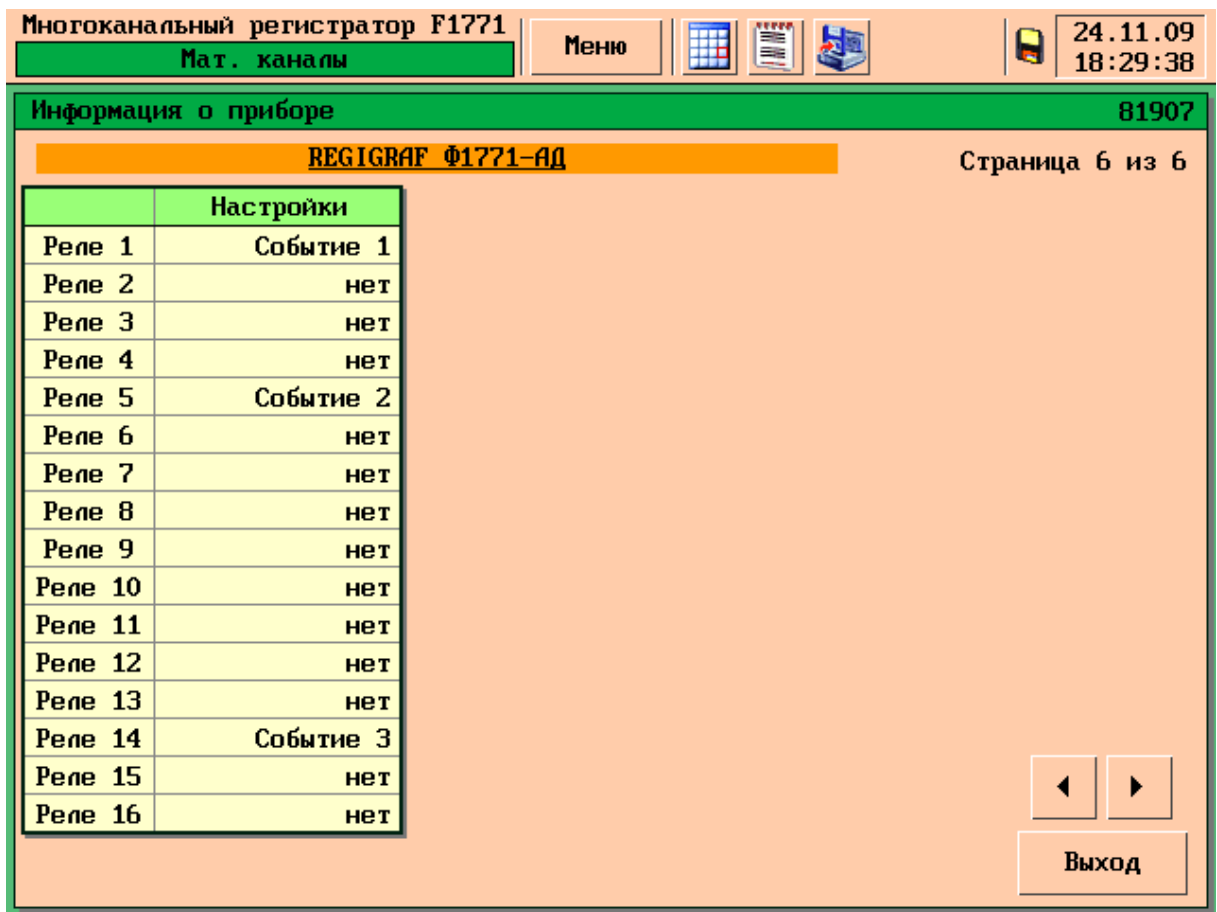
Многоканальный регистратор F1771
Мат. каналы

Меню

24.11.09
18:29:38

Информация о приборе

81907

REGIGRAF Ф1771-АД

Страница 6 из 6

| | Настройки |
|---|---|
| Реле 1 | Событие 1 |
| Реле 2 | нет |
| Реле 3 | нет |
| Реле 4 | нет |
| Реле 5 | Событие 2 |
| Реле 6 | нет |
| Реле 7 | нет |
| Реле 8 | нет |
| Реле 9 | нет |
| Реле 10 | нет |
| Реле 11 | нет |
| Реле 12 | нет |
| Реле 13 | нет |
| Реле 14 | Событие 3 |
| Реле 15 | нет |
| Реле 16 | нет |

Выход